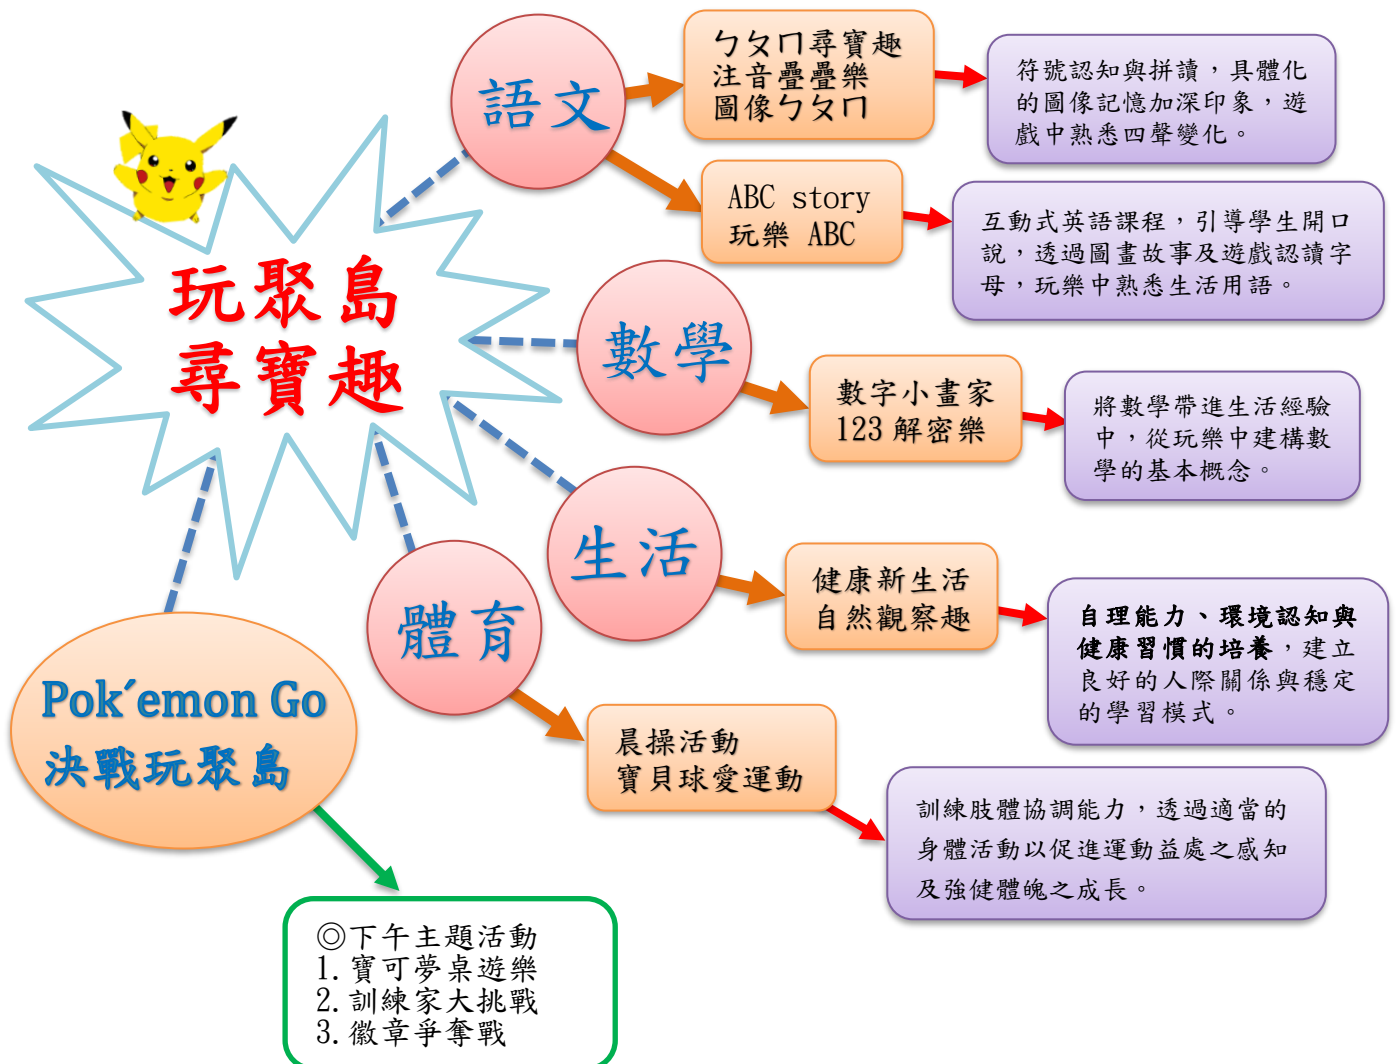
玩聚島
尋寶趣

語文

ㄅㄆㄇ尋寶趣
注音疊疊樂
圖像ㄅㄆㄇ

符號認知與拼讀，具體化的圖像記憶加深印象，遊戲中熟悉四聲變化。

ABC story
玩樂 ABC

互動式英語課程，引導學生開口說，透過圖畫故事及遊戲認讀字母，玩樂中熟悉生活用語。

數學

數字小畫家
123 解密樂

將數學帶進生活經驗中，從玩樂中建構數學的基本概念。

生活

健康新生活
自然觀察趣

自理能力、環境認知與健康習慣的培養，建立良好的人際關係與穩定的學習模式。

體育

晨操活動
寶貝球愛運動

訓練肢體協調能力，透過適當的身體活動以促進運動益處之感知及強健體魄之成長。

Pok´emon Go
決戰玩聚島

◎下午主題活動
1. 寶可夢桌遊樂
2. 訓練家大挑戰
3. 徽章爭奪戰